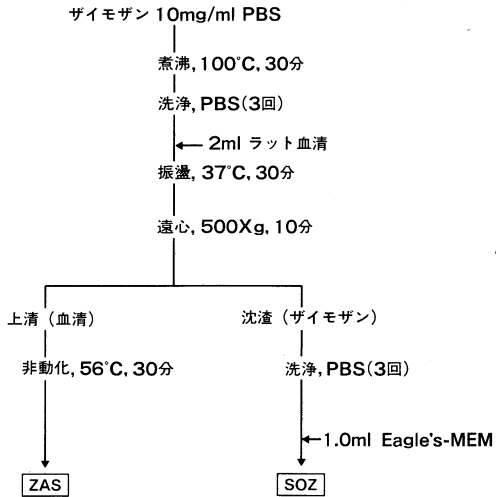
ザイモザン 10mg/ml PBS

煮沸, 100°C, 30分

洗浄, PBS(3回)

← 2ml ラット血清

振盪, 37°C, 30分

遠心, 500Xg, 10分

上清（血清）

非動化, 56°C, 30分

ZAS

沈渣（ザイモザン）

洗浄, PBS(3回)

← 1.0ml Eagle's-MEM

SOZ